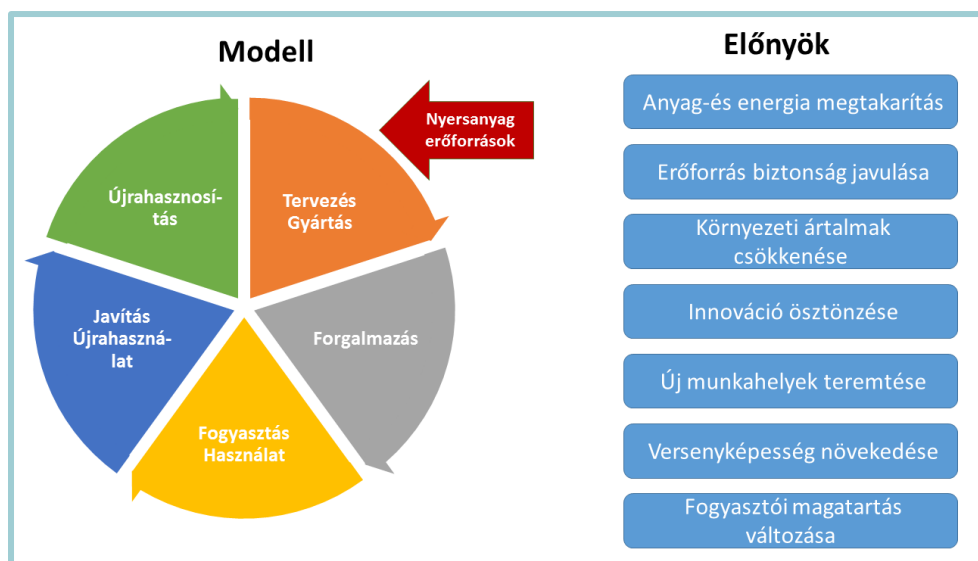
Modell

Nyersanyag erőforrások

Tervezés Gyártás

Forgalmazás

Fogyasztás Használat

Javítás Újrahasználat

Újrahasznosítás

Előnyök

Anyag-és energia megtakarítás

Erőforrás biztonság javulása

Környezeti ártalmak csökkenése

Innováció ösztönzése

Új munkahelyek teremtése

Versenyképesség növekedése

Fogyasztói magatartás változása